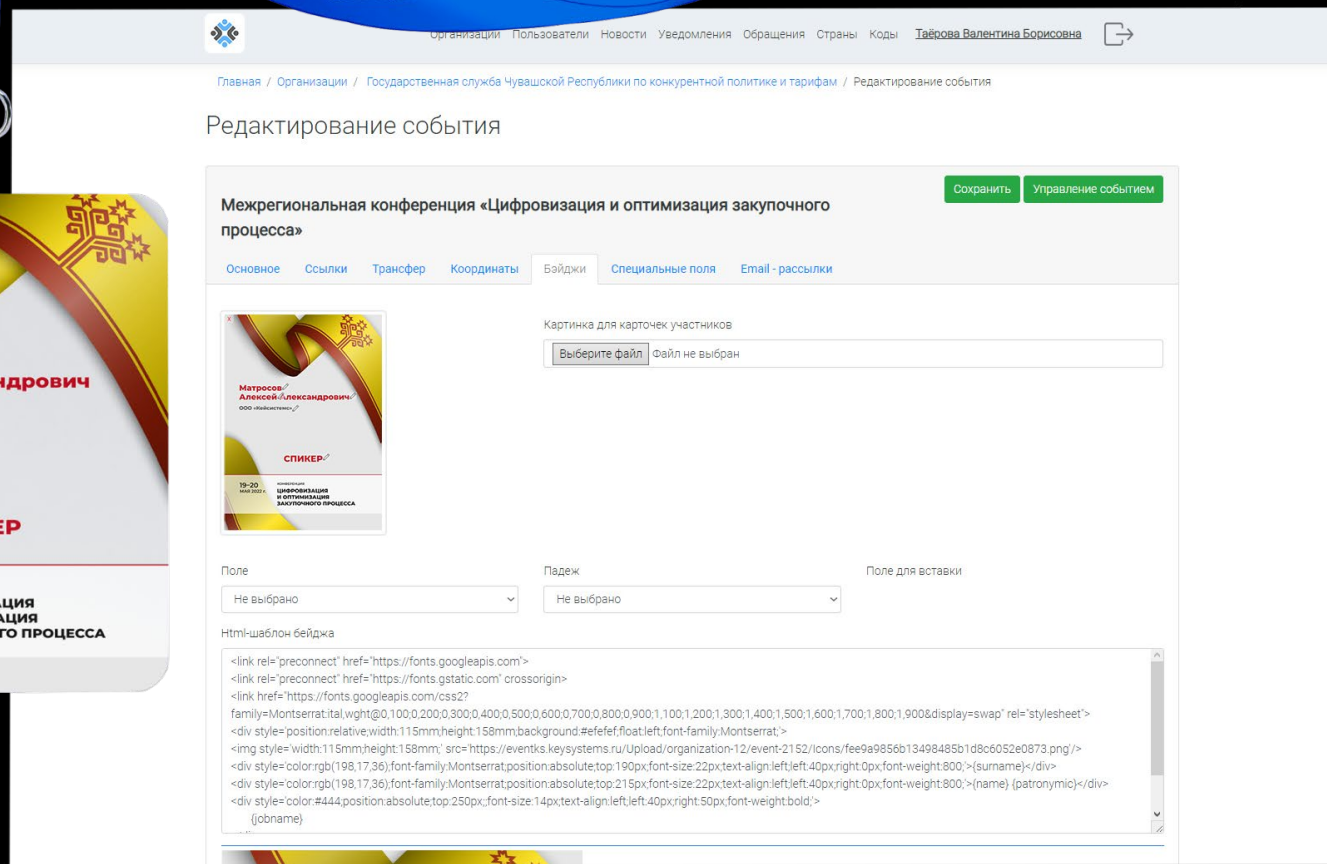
Организации Пользователи Новости Уведомления Обращения Страны Коды Таёрова Валентина Борисовна

Главная / Организации / Государственная служба Чувашской Республики по конкурентной политике и тарифам / Редактирование события

Редактирование события

Сохранить Управление событием

Межрегиональная конференция «Цифровизация и оптимизация закупочного процесса»

Основное Ссылки Трансфер Координаты Бэйджи Специальные поля Email - рассылки

Матросов Алексей Александрович
ООО «Кейсистемс»
СПИКЕР
19–20 МАЯ 2022 г.
ЦИФРОВИЗАЦИЯ И ОПТИМИЗАЦИЯ ЗАКУПОЧНОГО ПРОЦЕССА

Картинка для карточек участников

Выберите файл Файл не выбран

Поле
Не выбрано

Падеж
Не выбрано

Поле для вставки

Html-шаблон бейджа

<link rel="preconnect" href="https://fonts.googleapis.com">
<link rel="preconnect" href="https://fonts.gstatic.com" crossorigin>
<link href="https://fonts.googleapis.com/css2?family=Montserrat:ital,wght@0,100;0,200;0,300;0,400;0,500;0,600;0,700;0,800;0,900;1,100;1,200;1,300;1,400;1,500;1,600;1,700;1,800;1,900&display=swap" rel="stylesheet">
<div style='position:relative;width:115mm;height:158mm;background:#efefef;float:left;font-family:Montserrat;'>
<img style='width:115mm;height:158mm;' src='https://eventks.keysystems.ru/Upload/organization-12/event-2152/Icons/fee9a9856b13498485b1d8c6052e0873.png'/>
<div style='color:rgb(198,17,36);font-family:Montserrat;position:absolute;top:190px;font-size:22px;text-align:left;left:40px;right:0px;font-weight:800;'>{surname}</div>
<div style='color:rgb(198,17,36);font-family:Montserrat;position:absolute;top:215px;font-size:22px;text-align:left;left:40px;right:0px;font-weight:800;'>{name} {patronymic}</div>
<div style='color:#444;position:absolute;top:250px;;font-size:14px;text-align:left;left:40px;right:50px;font-weight:bold;'>
{jobname}

ндрович
ЕР
АЦИЯ
АЦИЯ
ГО ПРОЦЕССА